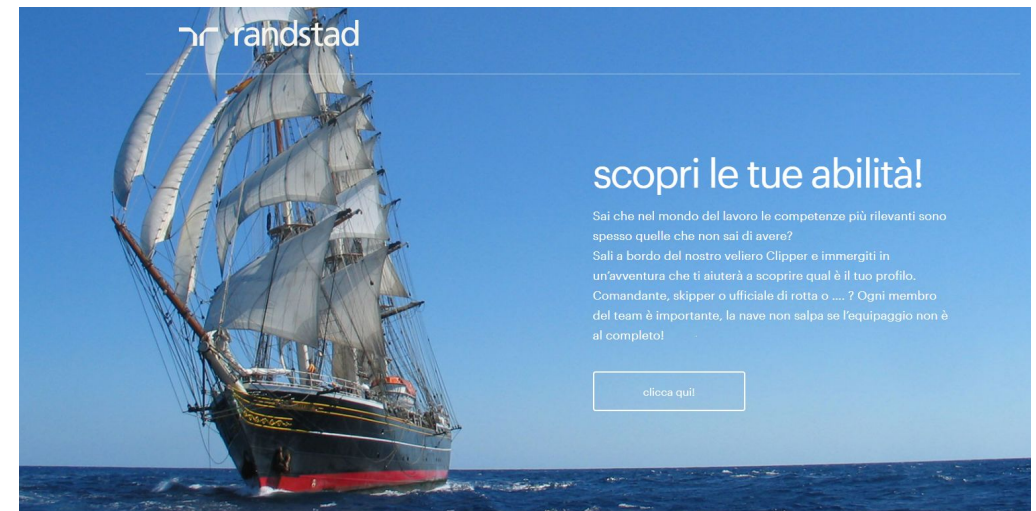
randstad

scopri le tue abilità!

Sai che nel mondo del lavoro le competenze più rilevanti sono spesso quelle che non sai di avere?
Sali a bordo del nostro veliero Clipper e immergiti in un'avventura che ti aiuterà a scoprire qual è il tuo profilo.
Comandante, skipper o ufficiale di rotta o .... ? Ogni membro del team è importante, la nave non salpa se l'equipaggio non è al completo!

clicca qui!